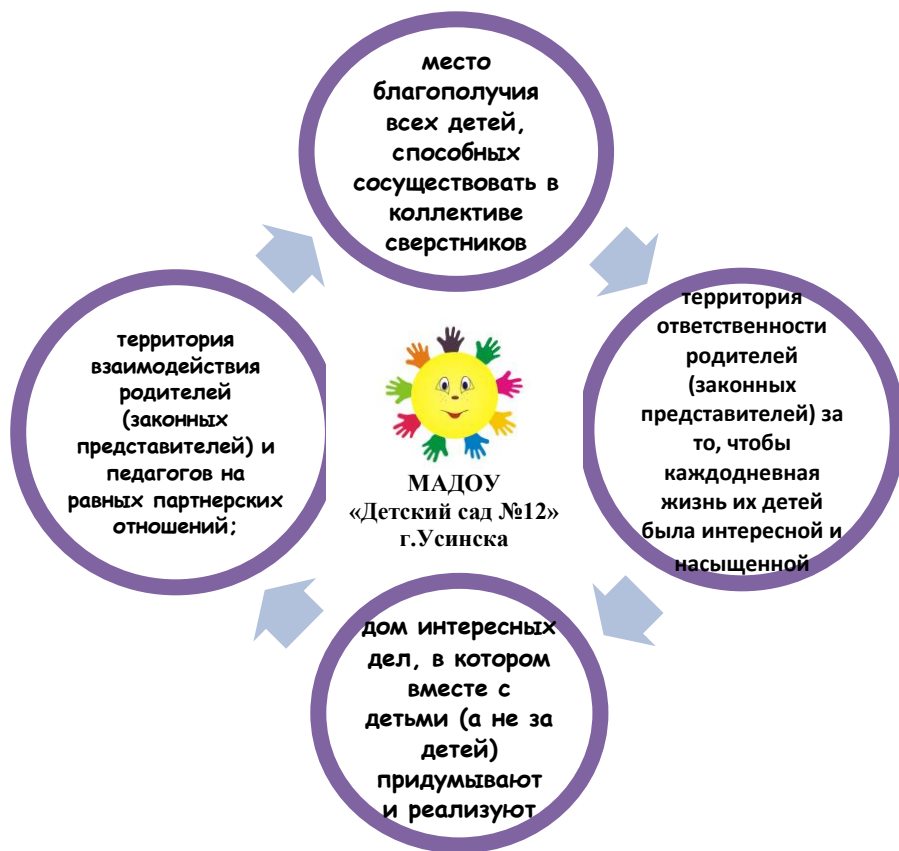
место благополучия всех детей, способных сосуществовать в коллективе сверстников

территория ответственности родителей (законных представителей) за то, чтобы каждодневная жизнь их детей была интересной и насыщенной

дом интересных дел, в котором вместе с детьми (а не за детей) придумывают и реализуют

территория взаимодействия родителей (законных представителей) и педагогов на равных партнерских отношений;

МАДОУ «Детский сад №12» г.Усинска